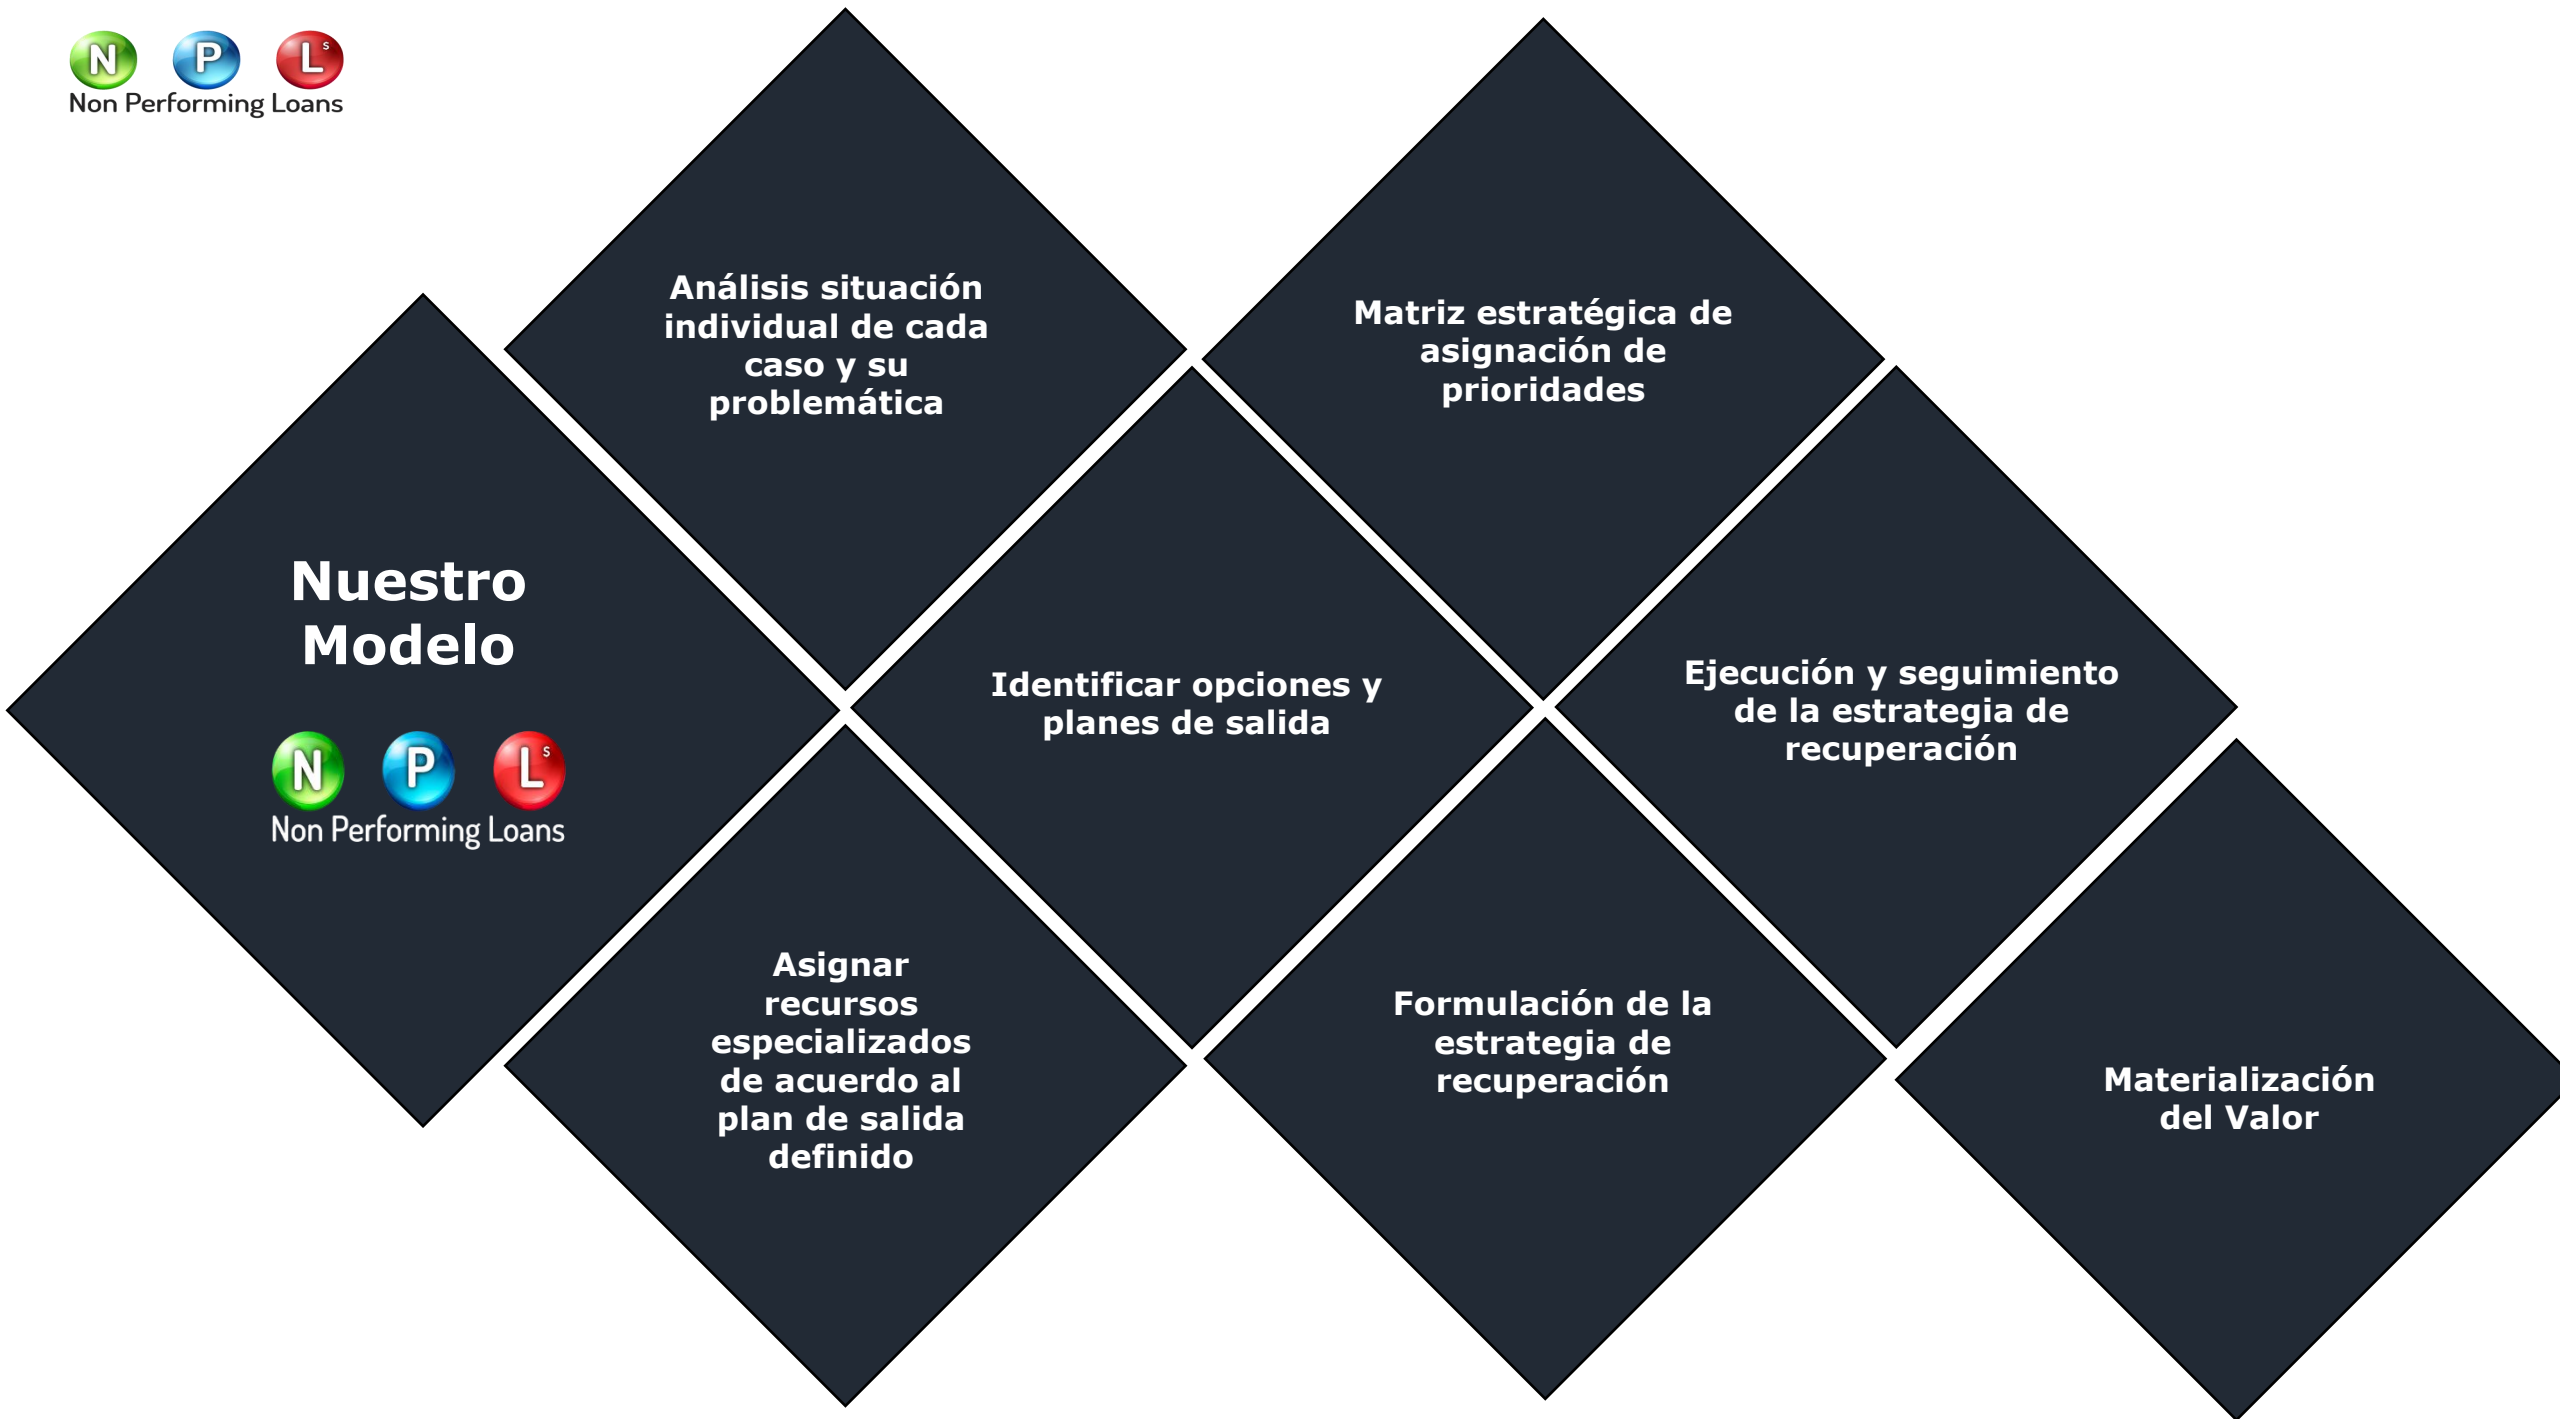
N P L$^{s}$
Non Performing Loans

Nuestro Modelo

N P L$^{s}$
Non Performing Loans

Análisis situación individual de cada caso y su problemática

Asignar recursos especializados de acuerdo al plan de salida definido

Identificar opciones y planes de salida

Matriz estratégica de asignación de prioridades

Formulación de la estrategia de recuperación

Ejecución y seguimiento de la estrategia de recuperación

Materialización del Valor